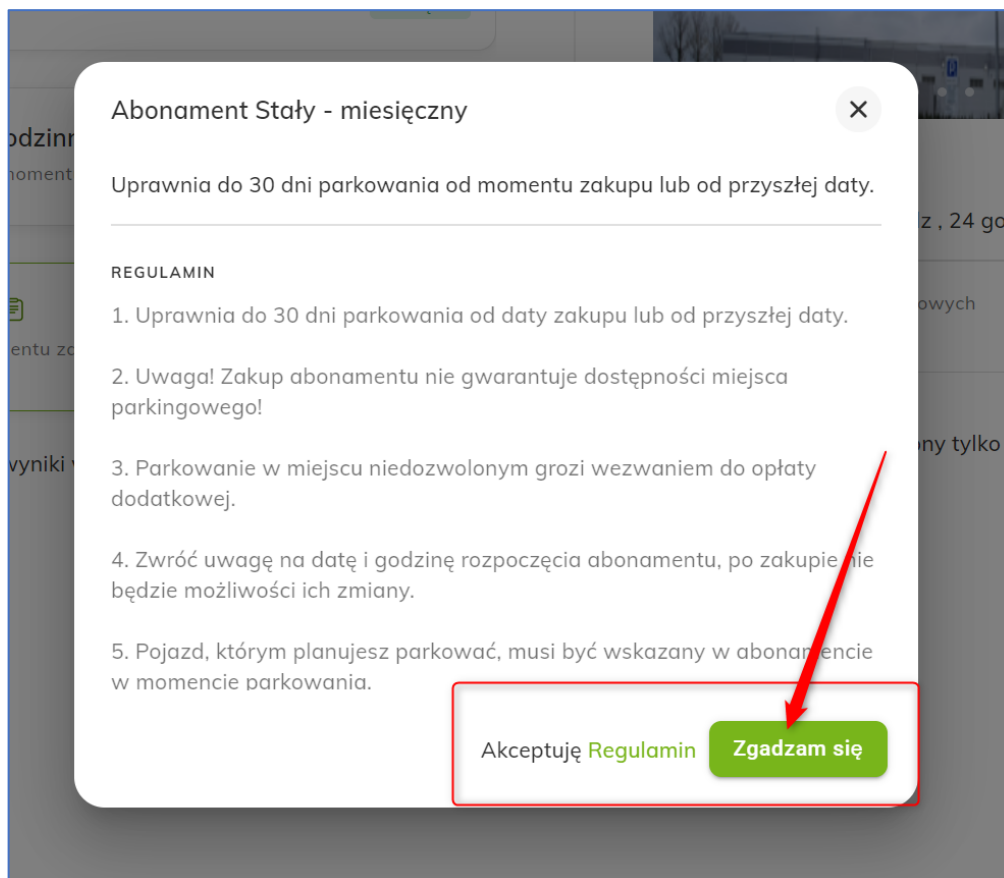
odzinn
oment

entu zo

yniki

z , 24 go

owych

ony tylko

Abonament Stały - miesięczny

Uprawnia do 30 dni parkowania od momentu zakupu lub od przyszłej daty.

REGULAMIN

1. Uprawnia do 30 dni parkowania od daty zakupu lub od przyszłej daty.

2. Uwaga! Zakup abonamentu nie gwarantuje dostępności miejsca parkingowego!

3. Parkowanie w miejscu niedozwolonym grozi wezwaniem do opłaty dodatkowej.

4. Zwróć uwagę na datę i godzinę rozpoczęcia abonamentu, po zakupie nie będzie możliwości ich zmiany.

5. Pojazd, którym planujesz parkować, musi być wskazany w abonamencie w momencie parkowania.

Akceptuję Regulamin

Zgadzam się